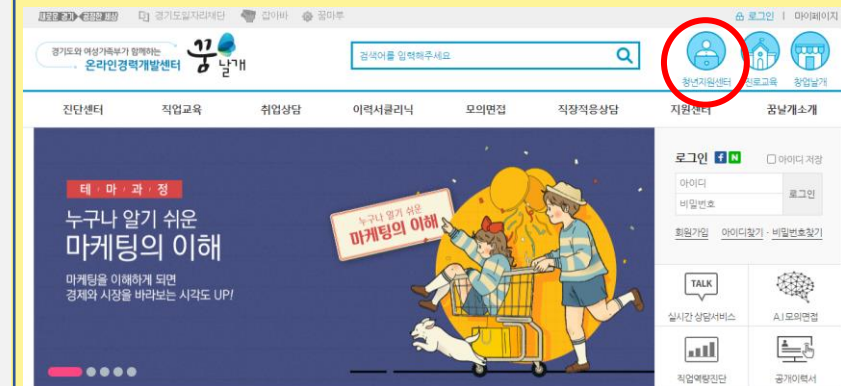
새로운 경기 공정한 세상 경기도일자리재단 잡아바 꿈마루 로그인 | 마이페이지

경기도와 여성가족부가 함께하는 온라인경력개발센터 꿈날개

검색어를 입력해주세요

청년지원센터 진로교육 창업날개

진단센터 직업교육 취업상담 이력서클리닉 모의면접 직장적응상담 지원센터 꿈날개소개

테마과정
누구나 알기 쉬운
마케팅의 이해
마케팅을 이해하게 되면
경제와 시장을 바라보는 시각도 UP!

누구나 알기 쉬운
마케팅의 이해

로그인 아이디 저장
아이디
비밀번호
로그인
회원가입 아이디찾기 · 비밀번호찾기

TALK
실시간 상담서비스
A.I모의면접
직업역량진단
공개이력서